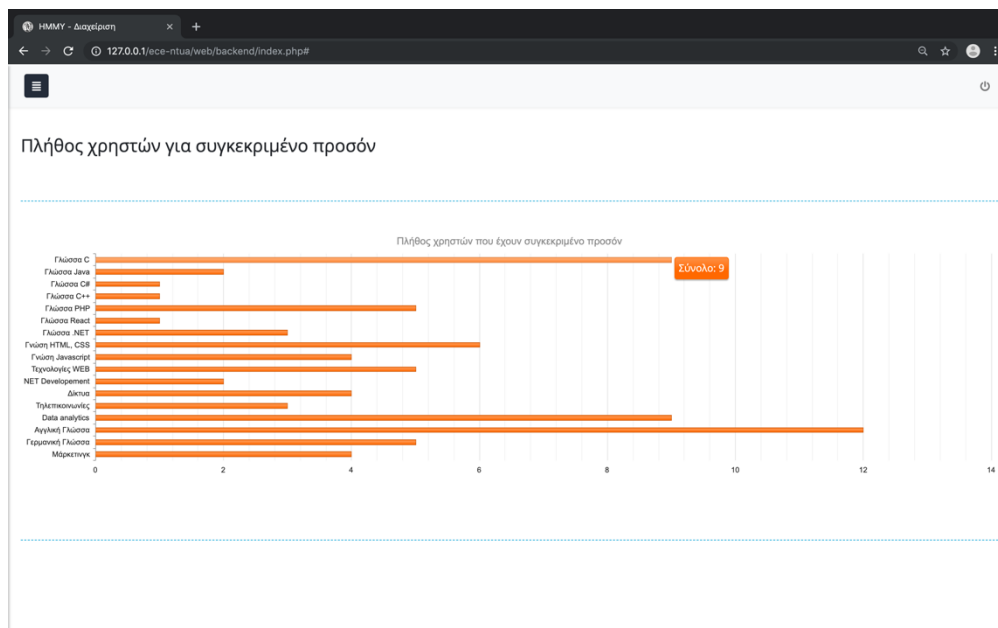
HMMY - Διαχείριση
127.0.0.1/ece-ntua/web/backend/index.php#

Πλήθος χρηστών για συγκεκριμένο προσόν

Πλήθος χρηστών που έχουν συγκεκριμένο προσόν

Γλώσσα C
Γλώσσα Java
Γλώσσα C#
Γλώσσα C++
Γλώσσα PHP
Γλώσσα React
Γλώσσα .NET
Γνώση HTML, CSS
Γνώση Javascript
Τεχνολογίες WEB
NET Developement
Δίκτυα
Τηλεπικοινωνίες
Data analytics
Αγγλική Γλώσσα
Γερμανική Γλώσσα
Μάρκετινγκ

Σύνολο: 9

0 2 4 6 8 10 12 14